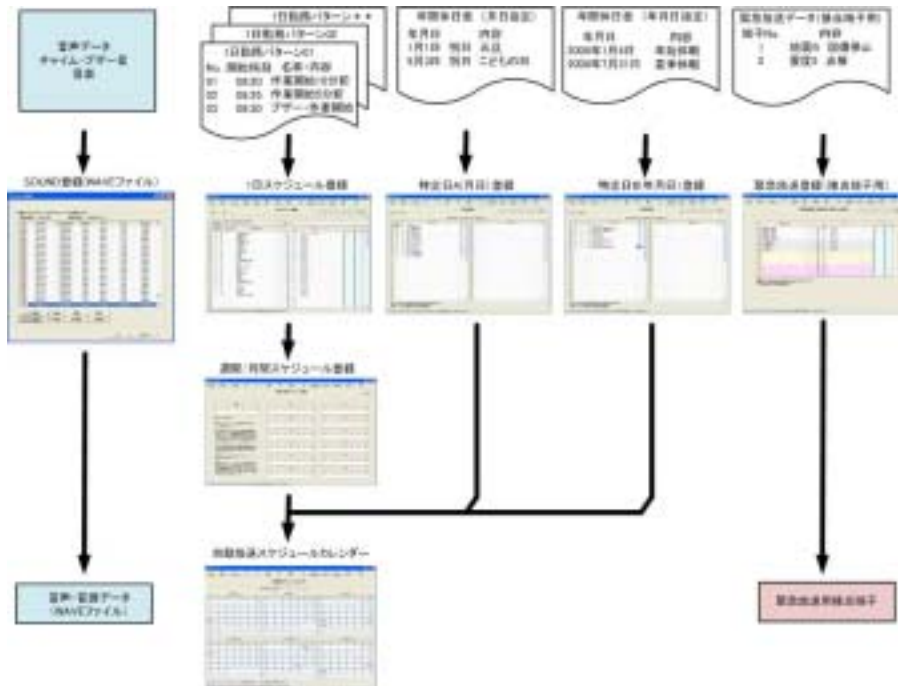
音声データ
チャイム・ブザー音
音楽

1日動作パターン＊＊
1日動作パターン02
1日動作パターン01
No. 開始時刻 名称・内容
01 09:30 作業開始10分前
02 09:35 作業開始5分前
03 09:40 ブザー・作業開始

年間休日表（月日指定）
年月日 内容
1月1日 祝日 元日
5月5日 祝日 こどもの日

年間休日表（年月日指定）
年月日 内容
2009年1月4日 年始休暇
2009年1月5日 夏季休暇

緊急放送データ（接点端子用）
端子No. 内容
1 地震① 緊急警報
2 警報① 点検

SOUND登録（WAVEファイル）

1日スケジュール登録

特定日A（月日）登録

特定日B（年月日）登録

緊急放送登録（接点端子用）

週間／月間スケジュール登録

自動放送スケジュールカレンダー

音声・音楽データ
（WAVEファイル）

緊急放送用接点端子